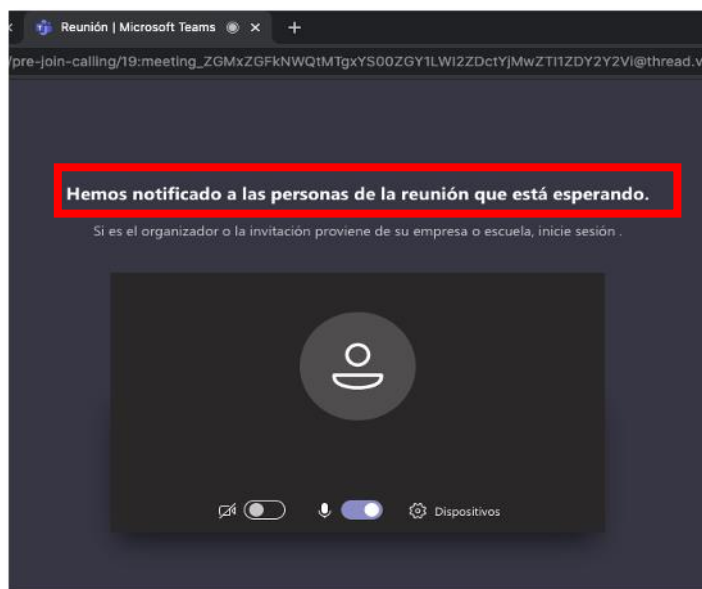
Reunión | Microsoft Teams

/pre-join-calling/19:meeting_ZGMxZGFkNWQtMTgxYS00ZGY1LWI2ZDctYjMwZTI1ZDY2Y2Vi@thread.v

Hemos notificado a las personas de la reunión que está esperando.

Si es el organizador o la invitación proviene de su empresa o escuela, inicie sesión .

Dispositivos